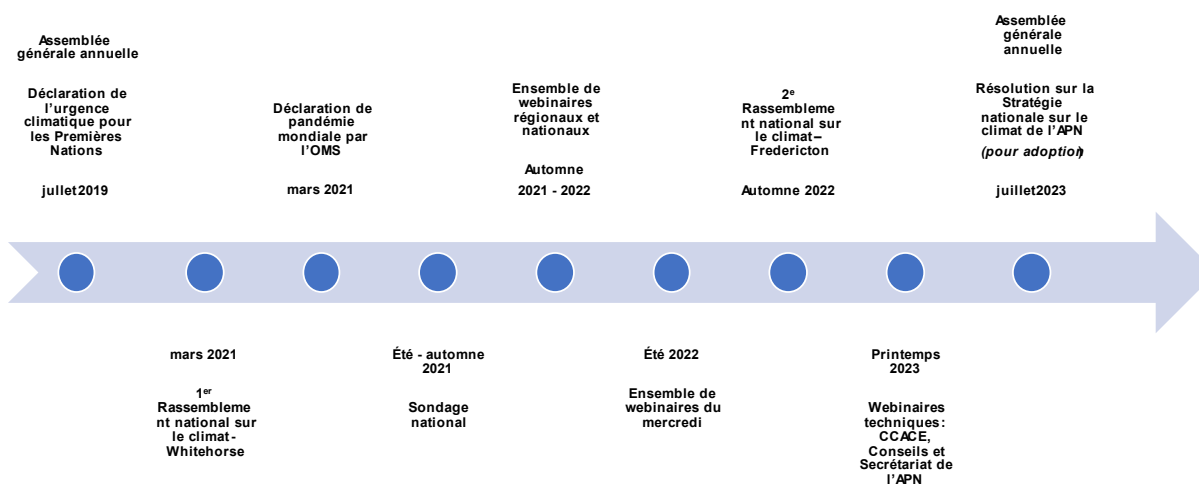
Assemblée générale annuelle

Déclaration de l’urgence climatique pour les Premières Nations

juillet2019

Déclaration de pandémie mondiale par l’OMS

mars 2021

Ensemble de webinaires régionaux et nationaux

Automne

2021 - 2022

2$^{e}$ Rassemblement national sur le climat– Fredericton

Automne 2022

Assemblée générale annuelle

Résolution sur la Stratégie nationale sur le climat de l’APN

*(pour adoption)*

juillet2023

mars 2021

1$^{er}$ Rassemblement national sur le climat - Whitehorse

Été - automne 2021

Sondage national

Été 2022

Ensemble de webinaires du mercredi

Printemps 2023

Webinaires techniques : CCACE, Conseils et Secrétariat de l’APN